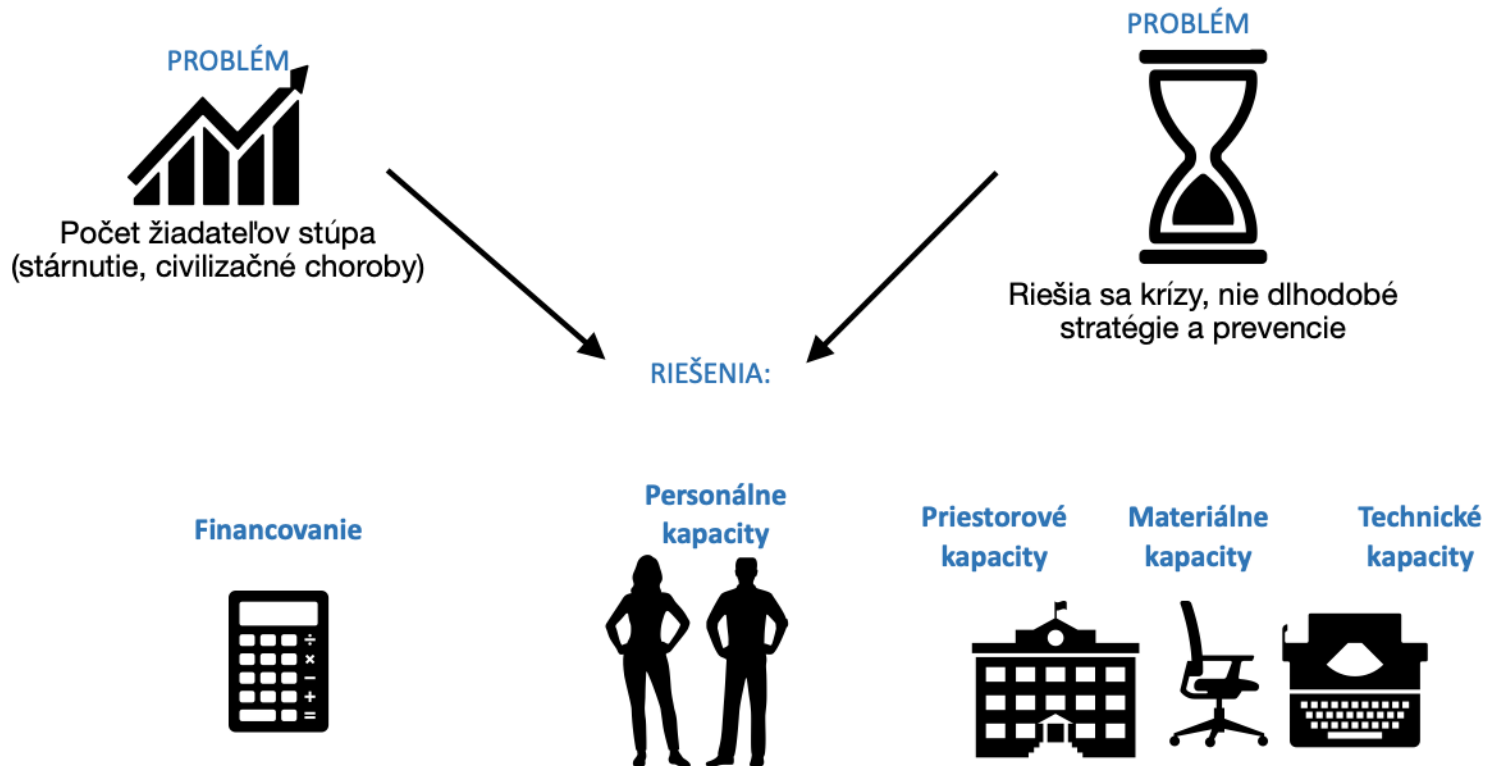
PROBLÉM

Počet žiadateľov stúpa (stárnutie, civilizačné choroby)

PROBLÉM

Riešia sa krízy, nie dlhodobé stratégie a prevencie

RIEŠENIA:

Financovanie

÷
×
−
+
=

Personálne kapacity

Priestorové kapacity

Materiálne kapacity

Technické kapacity